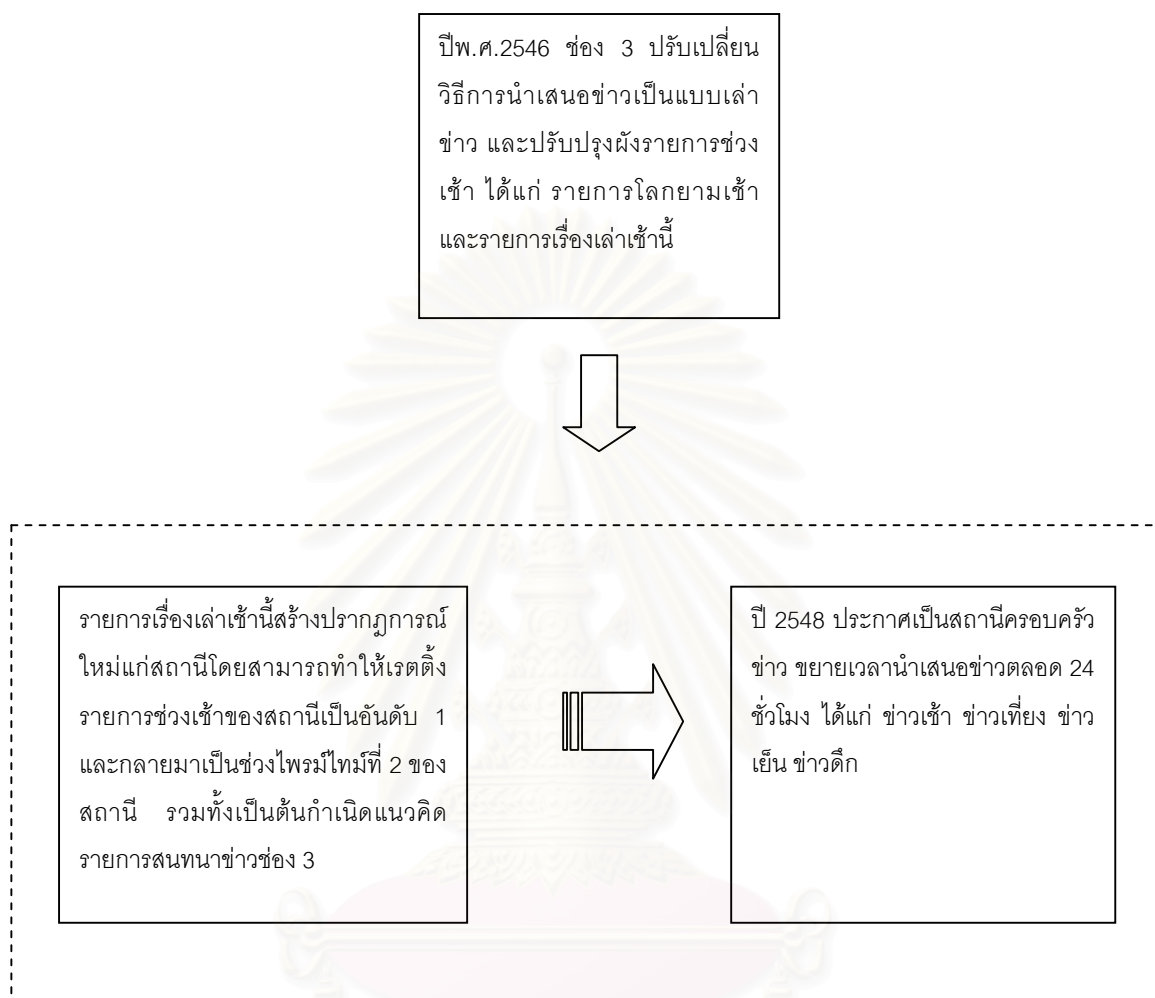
ปีพ.ศ.2546 ช่อง 3 ปรับเปลี่ยนวิธีการนำเสนอข่าวเป็นแบบเล่าข่าว และปรับปรุงผังรายการช่วงเช้า ได้แก่ รายการโลกยามเช้า และรายการเรื่องเล่าเช้านี้

รายการเรื่องเล่าเช้านี้สร้างปรากฏการณ์ใหม่แก่สถานีโดยสามารถทำให้เรตติ้งรายการช่วงเช้าของสถานีเป็นอันดับ 1 และกลายมาเป็นช่วงไพรม์ไทม์ที่ 2 ของสถานี รวมทั้งเป็นต้นกำเนิดแนวคิดรายการสนทนาข่าวช่อง 3

ปี 2548 ประกาศเป็นสถานีครอบครัวข่าว ขยายเวลานำเสนอข่าวตลอด 24 ชั่วโมง ได้แก่ ข่าวเช้า ข่าวเที่ยง ข่าวเย็น ข่าวดึก